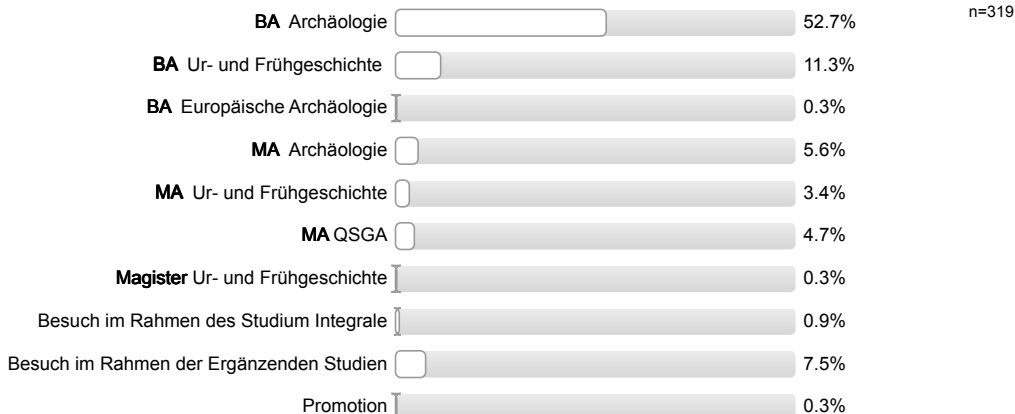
n=319

| | |
|---|---|
| BA Archäologie | 52.7% |
| BA Ur- und Frühgeschichte | 11.3% |
| BA Europäische Archäologie | 0.3% |
| MA Archäologie | 5.6% |
| MA Ur- und Frühgeschichte | 3.4% |
| MA QSGA | 4.7% |
| Magister Ur- und Frühgeschichte | 0.3% |
| Besuch im Rahmen des Studium Integrale | 0.9% |
| Besuch im Rahmen der Ergänzenden Studien | 7.5% |
| Promotion | 0.3% |